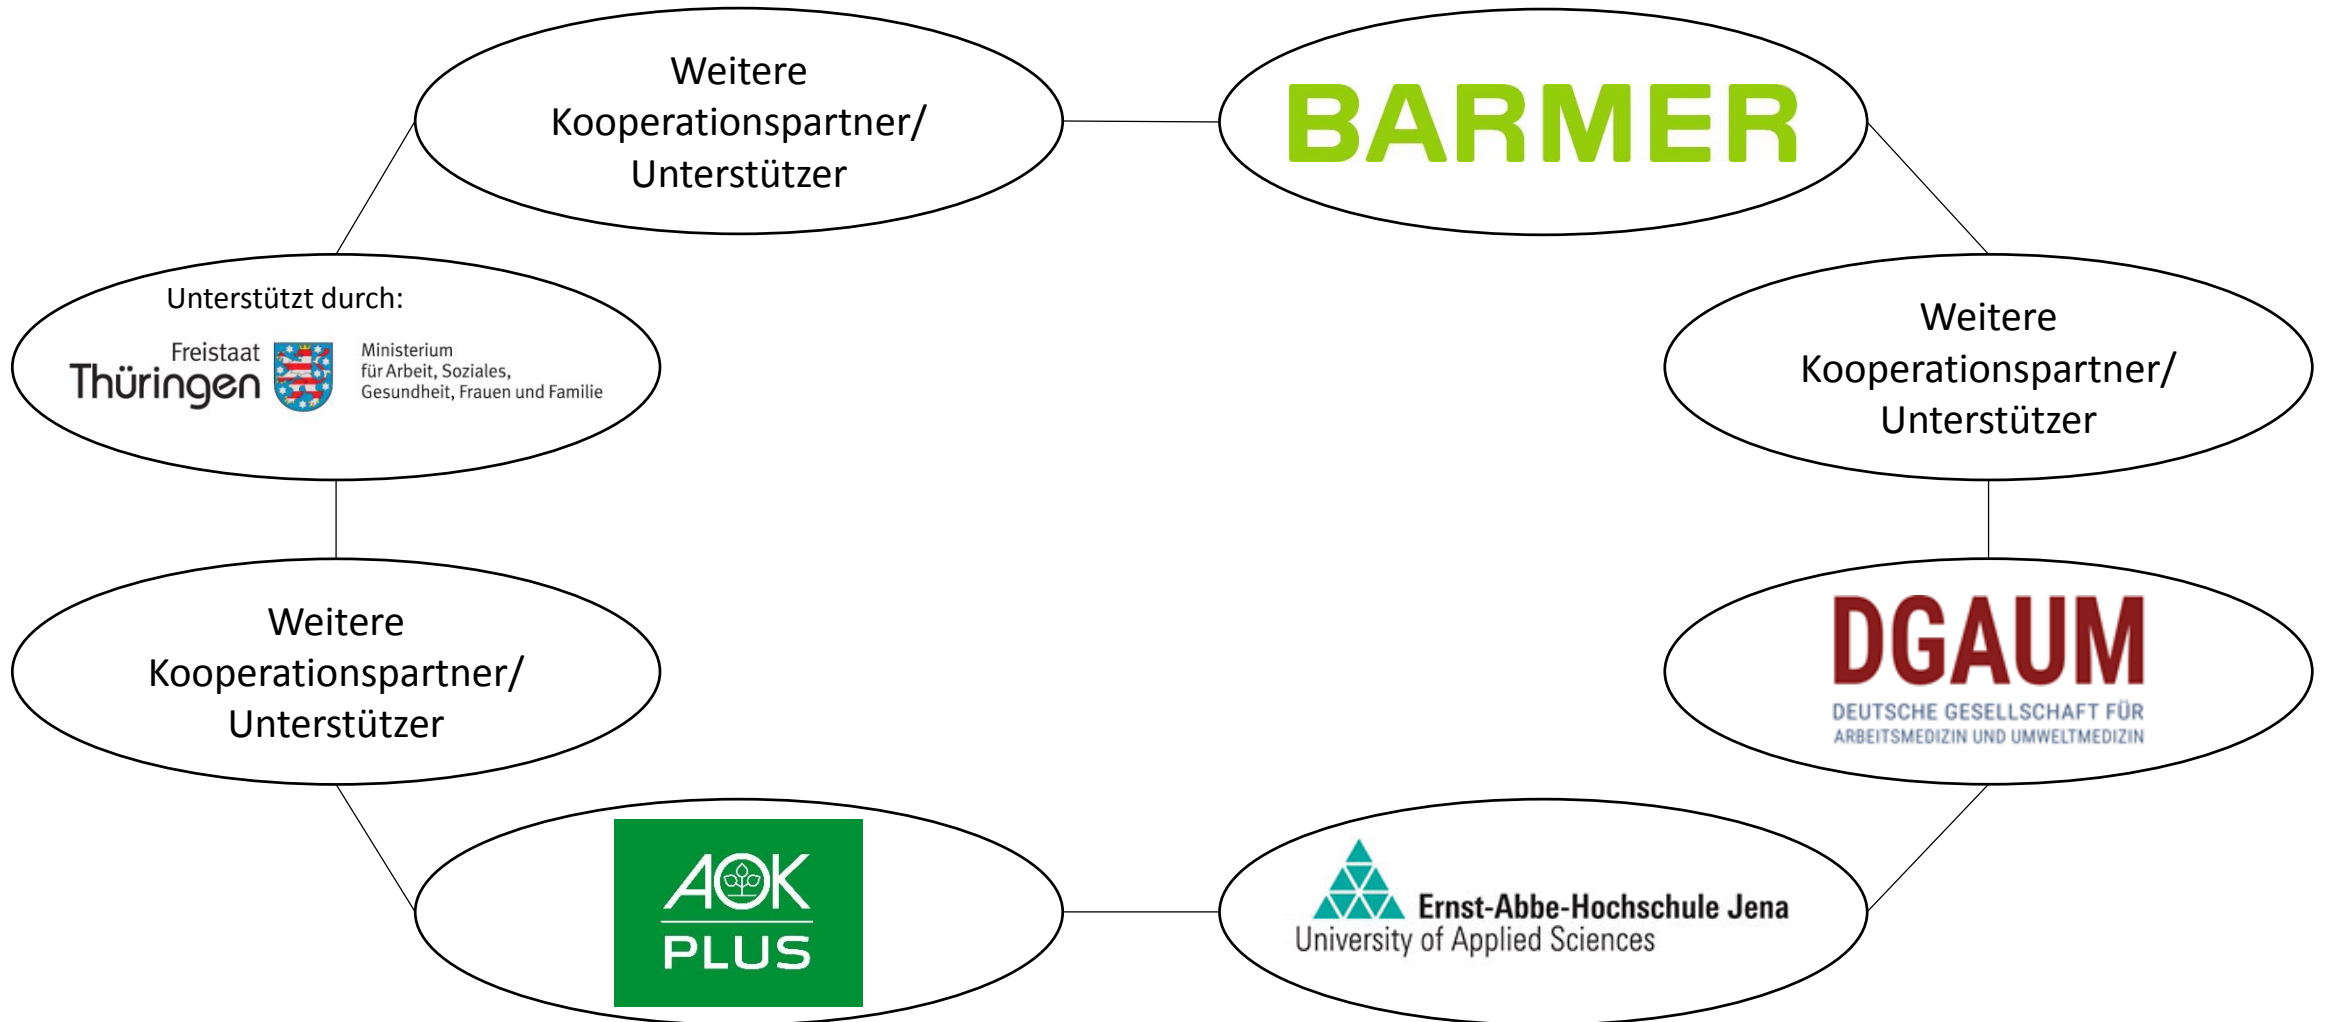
Weitere Kooperationspartner/ Unterstützer

BARMER

Unterstützt durch:

Freistaat Thüringen

Ministerium für Arbeit, Soziales, Gesundheit, Frauen und Familie

Weitere Kooperationspartner/ Unterstützer

Weitere Kooperationspartner/ Unterstützer

DGAUM
DEUTSCHE GESELLSCHAFT FÜR ARBEITSMEDIZIN UND UMWELTMEDIZIN

AOK PLUS

Ernst-Abbe-Hochschule Jena
University of Applied Sciences